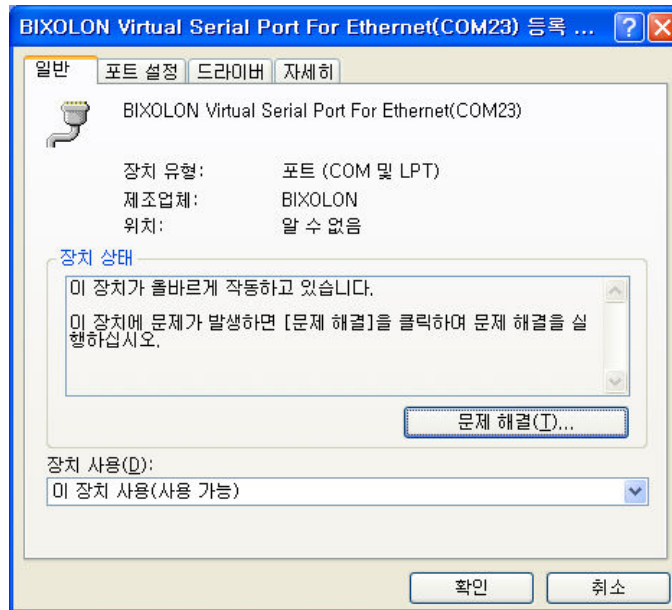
BIXOLON Virtual Serial Port For Ethernet(COM23) 등록 ...

일반 | 포트 설정 | 드라이버 | 자세히

BIXOLON Virtual Serial Port For Ethernet(COM23)

| | |
|---|---|
| 장치 유형: | 포트 (COM 및 LPT) |
| 제조업체: | BIXOLON |
| 위치: | 알 수 없음 |

장치 상태

이 장치가 올바르게 작동하고 있습니다.

이 장치에 문제가 발생하면 [문제 해결]을 클릭하여 문제 해결을 실행하십시오.

문제 해결(T)...

장치 사용(D):

이 장치 사용(사용 가능)

확인 | 취소